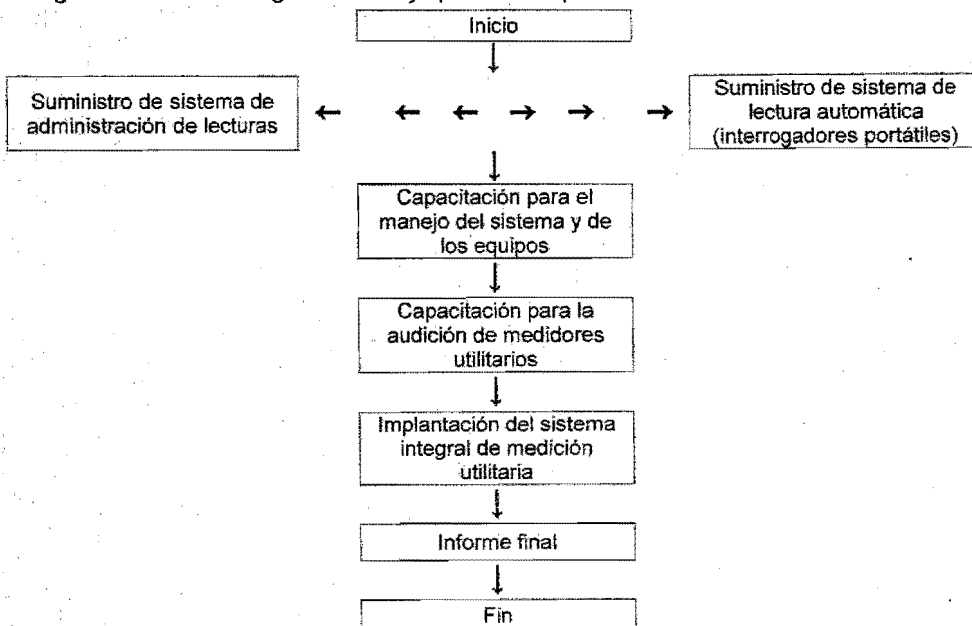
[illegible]

Inicio

Suministro de sistema de administración de lecturas

Suministro de sistema de lectura automática (interrogadores portátiles)

Capacitación para el manejo del sistema y de los equipos

Capacitación para la audición de medidores utilitarios

Implantación del sistema integral de medición utilitaria

Informe final

Fin